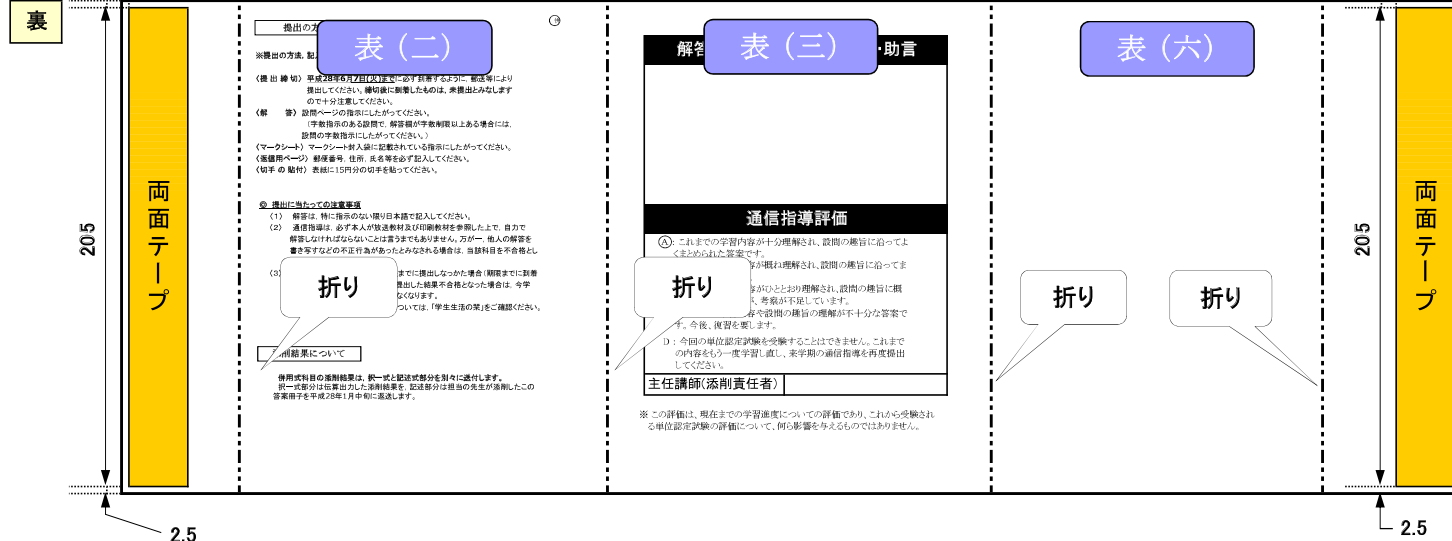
裏

205

両面テープ

提出の方

表（二）

※提出の方法，記

〈提出締切〉平成28年6月7日(火)までに必ず到着するように，郵送等により提出してください。締切後に到着したものは，未提出とみなしますので十分注意してください。
〈解　　答〉設問ページの指示にしたがってください。
（字数指示のある設問で，解答欄が字数制限以上ある場合には，設問の字数指示にしたがってください。）
〈マークシート〉マークシート封入袋に記載されている指示にしたがってください。
〈返信用ページ〉郵便番号，住所，氏名等を必ず記入してください。
〈切手の貼付〉表紙に15円分の切手を貼ってください。

◎ 提出に当たっての注意事項
（1）　解答は，特に指示のない限り日本語で記入してください。
（2）　通信指導は，必ず本人が放送教材及び印刷教材を参照した上で，自力で解答しなければならないことは言うまでもありません。万が一，他人の解答を書き写すなどの不正行為があったとみなされる場合は，当該科目を不合格とし
（3）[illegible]までに提出しなかった場合（期限までに到着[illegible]提出した結果不合格となった場合は，今学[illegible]なくなります。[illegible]については，「学生生活の栞」をご確認ください。

折り

添削結果について

併用式科目の添削結果は，択一式と記述式部分を別々に返付します。
択一式部分は伝算出力した添削結果を，記述部分は担当の先生が添削したこの答案冊子を平成28年1月中旬に返送します。

表（三）

解答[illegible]・助言

通信指導評価

Ⓐ：これまでの学習内容が十分理解され，設問の趣旨に沿ってよくまとめられた答案です。
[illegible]が概ね理解され，設問の趣旨に沿ってま
折り
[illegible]容がひととおり理解され，設問の趣旨に概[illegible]考察が不足しています。
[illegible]や設問の趣旨の理解が不十分な答案で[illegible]す。今後，復習を要します。
D：今回の単位認定試験を受験することはできません。これまでの内容をもう一度学習し直し，来学期の通信指導を再度提出してください。

主任講師（添削責任者）

※ この評価は，現在までの学習進度についての評価であり，これから受験される単位認定試験の評価について，何ら影響を与えるものではありません。

表（六）

折り

折り

205

両面テープ

2.5

2.5